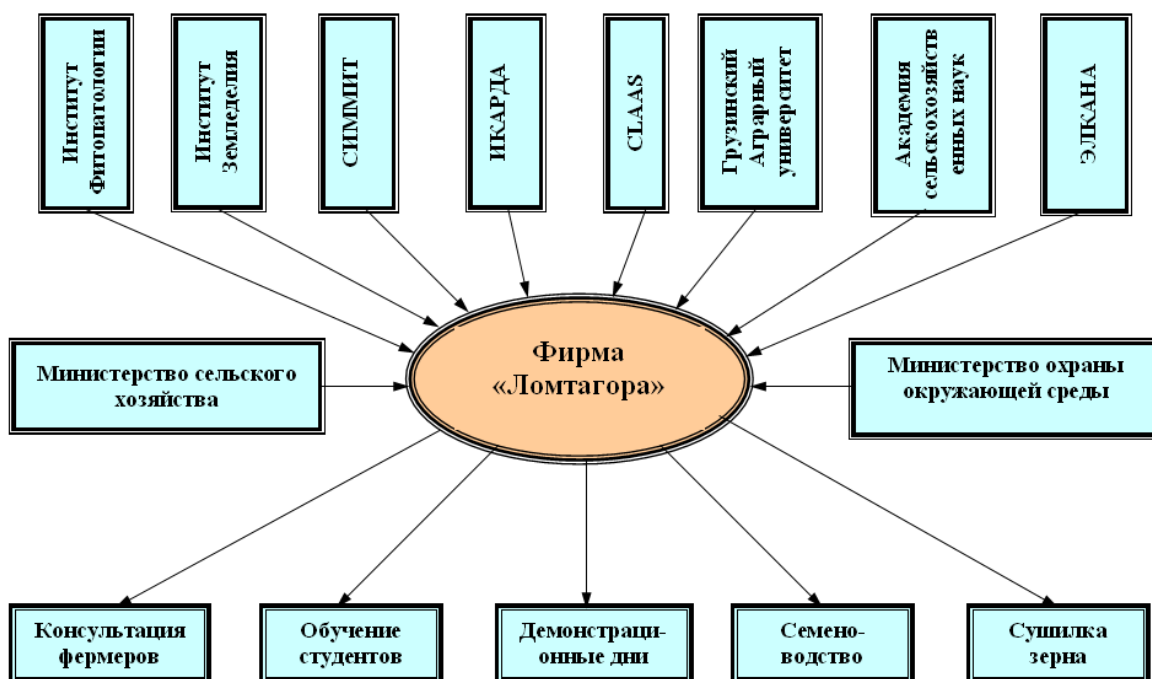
Институт Фитопатологии

Институт Земледелия

CIMMIT

ИКАРДА

CLAAS

Грузинский Аграрный университет

Академия сельскохозяйственных наук

ЭЛКАНА

Министерство сельского хозяйства

Фирма «Ломтагора»

Министерство охраны окружающей среды

Консультация фермеров

Обучение студентов

Демонстрационные дни

Семеноводство

Сушилка зерна